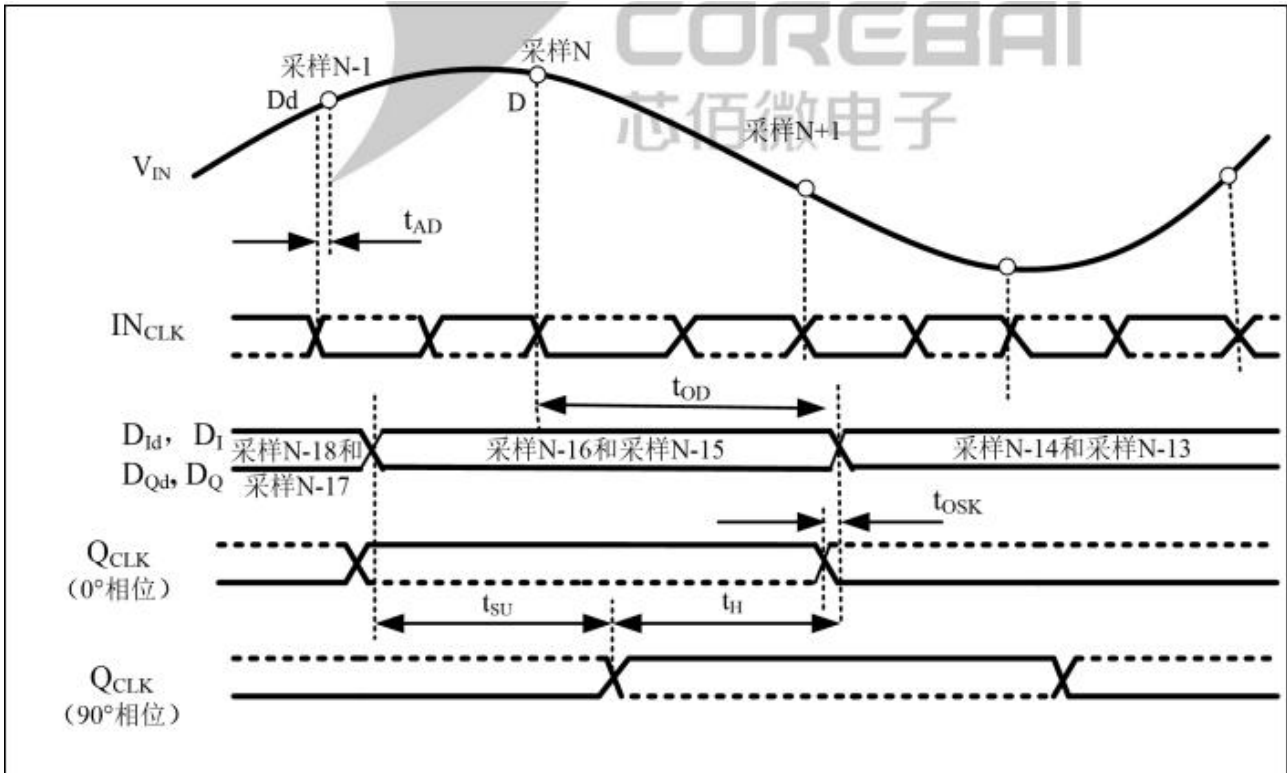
COREBAI
芯佰微电子

采样N-1
Dd
采样N
D
采样N+1
$V_{IN}$
$t_{AD}$
$IN_{CLK}$
$t_{OD}$
$D_{Id}$, $D_I$
$D_{Qd}$, $D_Q$
采样N-18和
采样N-17
采样N-16和采样N-15
采样N-14和采样N-13
$t_{OSK}$
$Q_{CLK}$
(0°相位)
$t_{SU}$
$t_H$
$Q_{CLK}$
(90°相位)